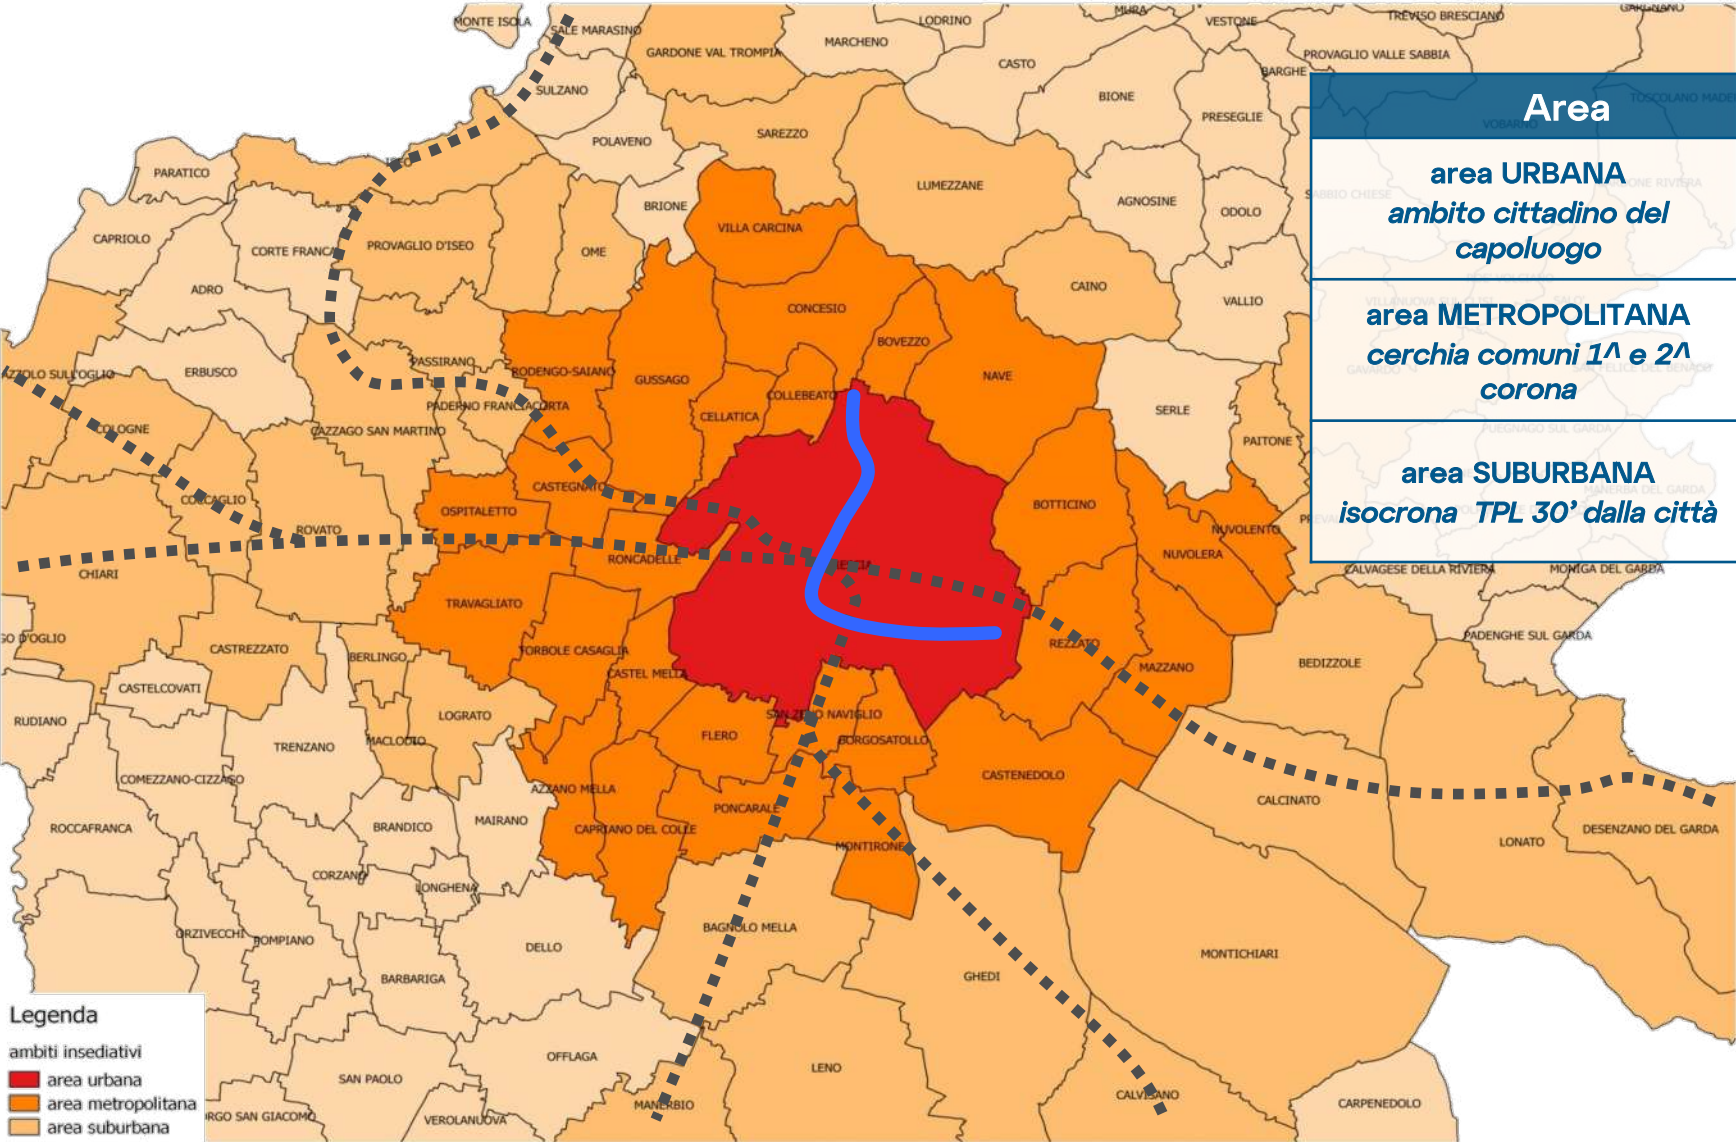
MONTE ISOLA
SALE MARASINO
GARDONE VAL TROMPIA
MARCHENO
LODRINO
CASTO
VESTONE
TREVISO BRESCIANO
PROVAGLIO VALLE SABBIA
BARGHE
SULZANO
POLAVENO
SAREZZO
BIONE
PRESEGLIE
PARATICO
LUMEZZANE
AGNOSINE
ODOLO
BRIONE
CAPRIOLO
CORTE FRANCA
PROVAGLIO D'ISEO
OME
VILLA CARCINA
ADRO
CAINO
VALLIO
CONCESIO
BOVEZZO
ERBUSCO
PASSIRANO
RODENGO-SAIANO
GUSSAGO
NAVE
PALAZZOLO SULL'OGLIO
PADERNO FRANCIACORTA
COLLEBEATO
CELLATICA
SERLE
COLOGNE
CAZZAGO SAN MARTINO
PAITONE
CASTEGNATO
COCCAGLIO
ROVATO
OSPITALETTO
BOTTICINO
NUVOLENTO
RONCADELLE
BRESCIA
NUVOLERA
CHIARI
TRAVAGLIATO
URAGO D'OGLIO
CASTREZZATO
BERLINGO
TORBOLE CASAGLIA
REZZATO
MAZZANO
BEDIZZOLE
CASTEL MELLA
CASTELCOVATI
RUDIANO
LOGRATO
SAN ZENO NAVIGLIO
FLERO
TRENZANO
MACLODIO
BORGOSATOLLO
COMEZZANO-CIZZAGO
CASTENEDOLO
AZZANO MELLA
CALCINATO
ROCCAFRANCA
BRANDICO
MAIRANO
PONCARALE
CAPRIANO DEL COLLE
LONATO
DESENZANO DEL GARDA
MONTIRONE
CORZANO
LONGHENA
ORZIVECCHI
POMPIANO
BAGNOLO MELLA
DELLO
MONTICHIARI
BARBARIGA
GHEDI
OFFLAGA
SAN PAOLO
LENO
BORGO SAN GIACOMO
VEROLANUOVA
MANERBIO
CALVISANO
CARPENEDOLO
CALVAGESE DELLA RIVIERA
MONIGA DEL GARDA
PADENGHE SUL GARDA

Area
area URBANA
ambito cittadino del capoluogo
area METROPOLITANA
cerchia comuni 1^ e 2^ corona
area SUBURBANA
isocrona TPL 30' dalla città

Legenda
ambiti insediativi
area urbana
area metropolitana
area suburbana